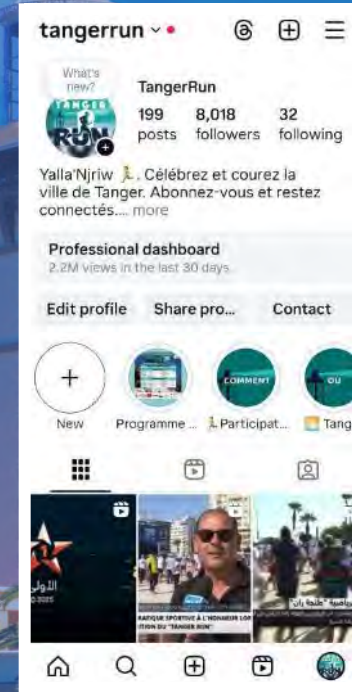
tangerrun ˅ •

What's new?

TANGER RUN

TangerRun

199 posts 8,018 followers 32 following

Yalla'Njriw 🏃. Célébrez et courez la ville de Tanger. Abonnez-vous et restez connectés.... more

Professional dashboard
2.2M views in the last 30 days

Edit profile Share pro... Contact

+
New

Programme ...

COMMENT
🏃Participat...

OU
Tang

الدولي
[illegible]

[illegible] SPORTIVE À L'HONNEUR LOR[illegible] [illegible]ION DU "TANGER RUN"

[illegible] طنجة ران